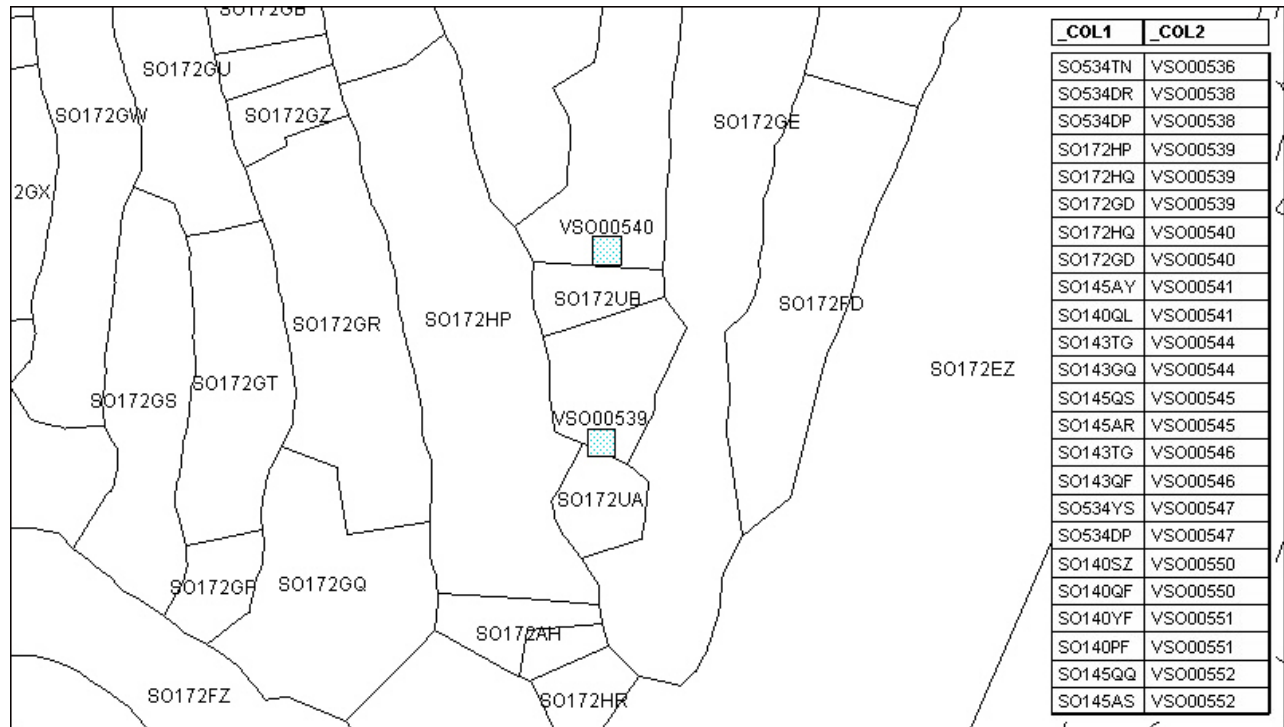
SO172GB

SO172GU

SO172GW

SO172GZ

SO172GE

2GX

VSO00540

SO172UB

SO172FD

SO172GR

SO172HP

SO172EZ

SO172GS

SO172GT

VSO00539

SO172UA

SO172GP

SO172GQ

SO172AH

SO172FZ

SO172HR

| _COL1 | _COL2 |
|---|---|
| SO534TN | VSO00536 |
| SO534DR | VSO00538 |
| SO534DP | VSO00538 |
| SO172HP | VSO00539 |
| SO172HQ | VSO00539 |
| SO172GD | VSO00539 |
| SO172HQ | VSO00540 |
| SO172GD | VSO00540 |
| SO145AY | VSO00541 |
| SO140QL | VSO00541 |
| SO143TG | VSO00544 |
| SO143GQ | VSO00544 |
| SO145QS | VSO00545 |
| SO145AR | VSO00545 |
| SO143TG | VSO00546 |
| SO143QF | VSO00546 |
| SO534YS | VSO00547 |
| SO534DP | VSO00547 |
| SO140SZ | VSO00550 |
| SO140QF | VSO00550 |
| SO140YF | VSO00551 |
| SO140PF | VSO00551 |
| SO145QQ | VSO00552 |
| SO145AS | VSO00552 |